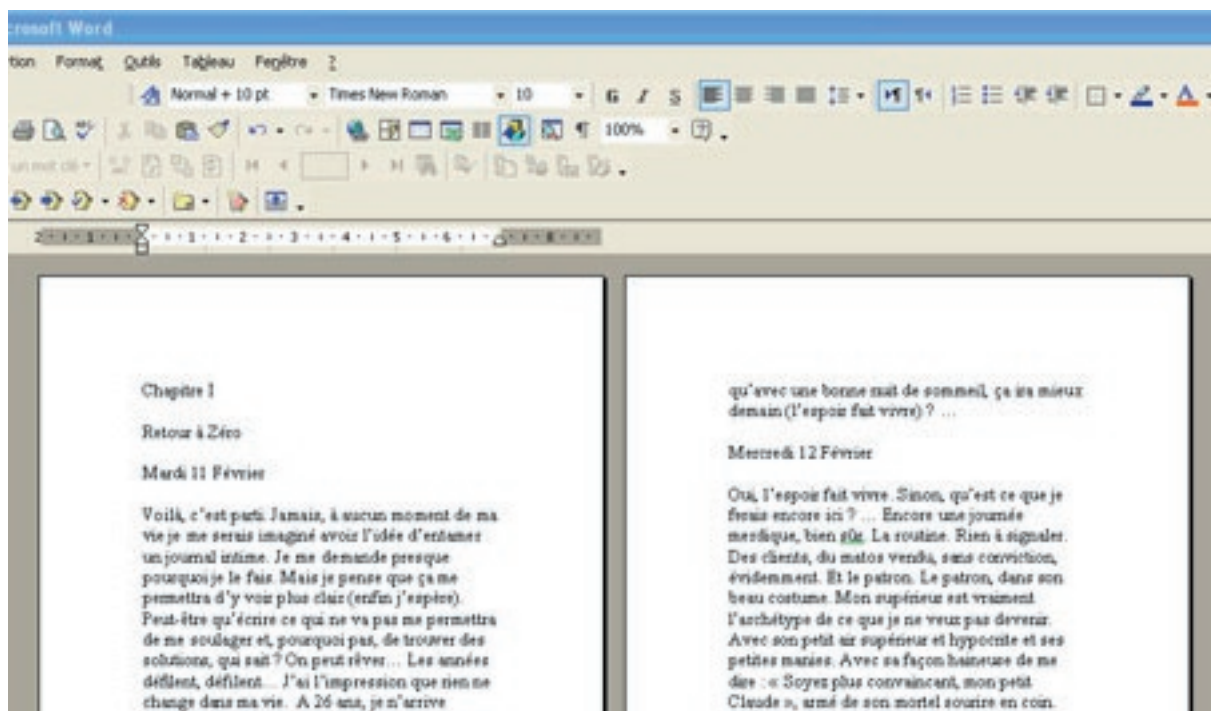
rosoft Word

tion Format Outils Tableau Fenêtre ?

Normal + 10 pt Times New Roman 10 G I S 100%

Chapitre I

Retour à Zéro

Mardi 11 Février

Voilà, c'est parti. Jamais, à aucun moment de ma vie je me serais imaginé avoir l'idée d'entamer un journal intime. Je me demande presque pourquoi je le fais. Mais je pense que ça me permettra d'y voir plus clair (enfin j'espère). Peut-être qu'écrire ce qui ne va pas me permettra de me soulager et, pourquoi pas, de trouver des solutions, qui sait ? On peut rêver… Les années défilent, défilent… J'ai l'impression que rien ne change dans ma vie. A 26 ans, je n'arrive

qu'avec une bonne nuit de sommeil, ça ira mieux demain (l'espoir fait vivre) ? …

Mercredi 12 Février

Oui, l'espoir fait vivre. Sinon, qu'est ce que je ferais encore ici ? … Encore une journée merdique, bien sûr. La routine. Rien à signaler. Des clients, du matos vendu, sans conviction, évidemment. Et le patron. Le patron, dans son beau costume. Mon supérieur est vraiment l'archétype de ce que je ne veux pas devenir. Avec son petit air supérieur et hypocrite et ses petites manies. Avec sa façon haineuse de me dire : « Soyez plus convaincant, mon petit Claude », armé de son mortel sourire en coin.